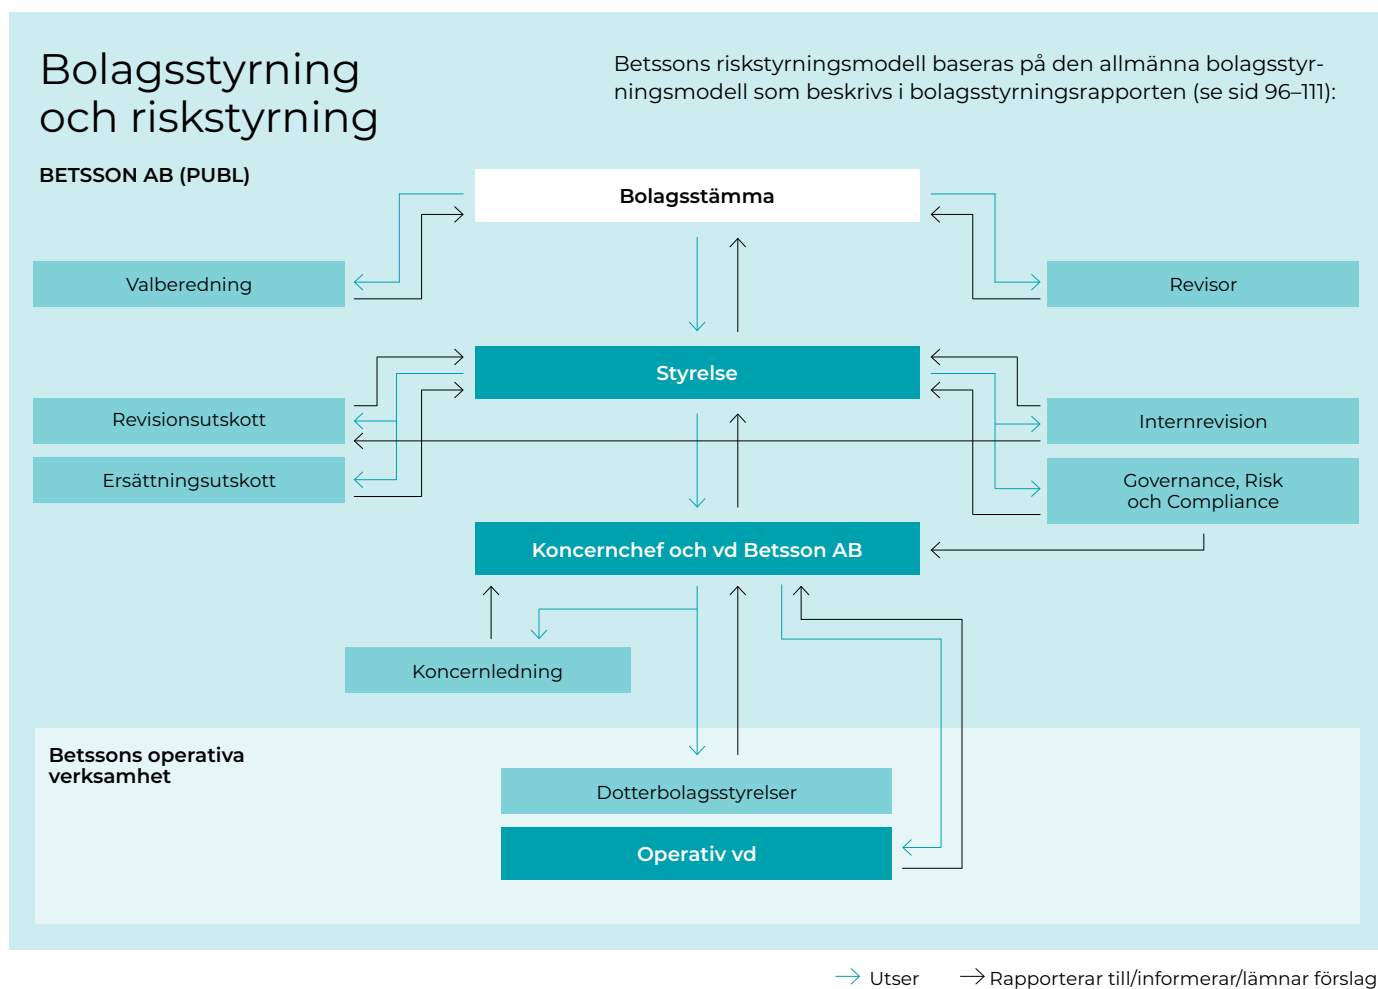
Bolagsstyrning och riskstyrning

Betssons riskstyrningsmodell baseras på den allmänna bolagsstyrningsmodell som beskrivs i bolagsstyrningsrapporten (se sid 96–111):

BETSSON AB (PUBL)

Bolagsstämma

Valberedning

Revisor

Styrelse

Revisionsutskott

Internrevision

Ersättningsutskott

Governance, Risk och Compliance

Koncernchef och vd Betsson AB

Koncernledning

Betssons operativa verksamhet

Dotterbolagsstyrelser

Operativ vd

Utser

Rapporterar till/informerar/lämnar förslag